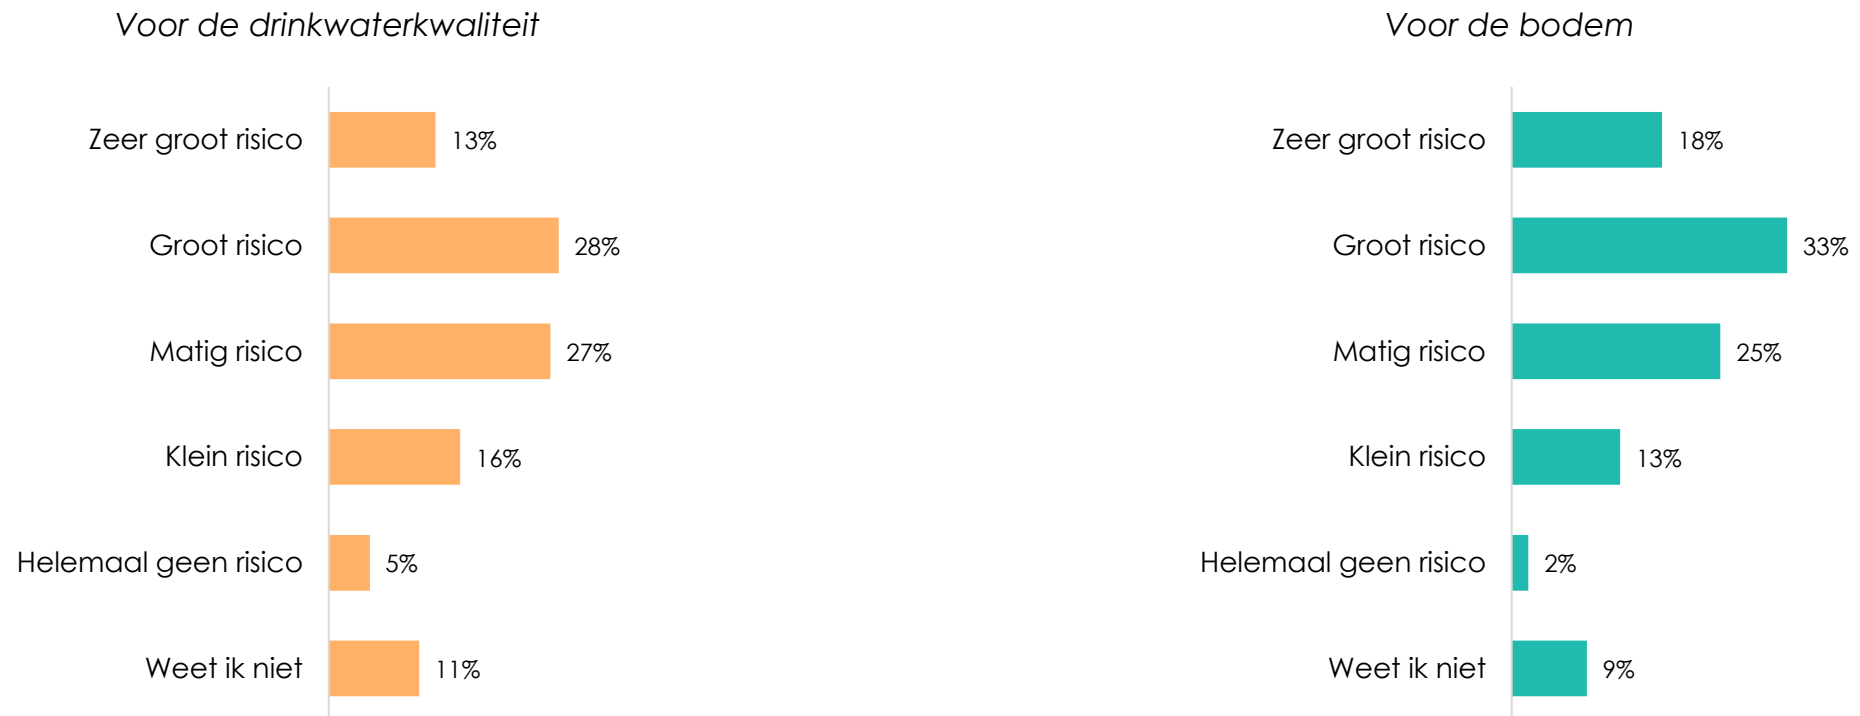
Voor de drinkwaterkwaliteit

Zeer groot risico 13%
Groot risico 28%
Matig risico 27%
Klein risico 16%
Helemaal geen risico 5%
Weet ik niet 11%

Voor de bodem

Zeer groot risico 18%
Groot risico 33%
Matig risico 25%
Klein risico 13%
Helemaal geen risico 2%
Weet ik niet 9%